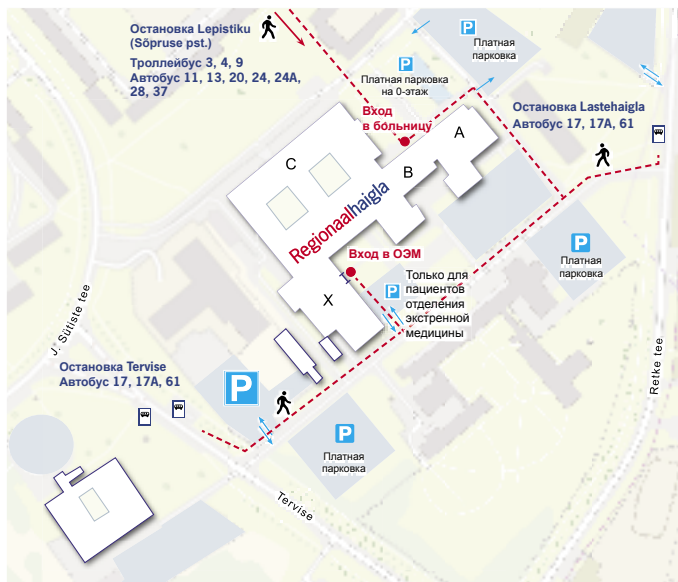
Остановка Lepistiku (Sõpruse pst.)
Троллейбус 3, 4, 9
Автобус 11, 13, 20, 24, 24A, 28, 37

P
Платная парковка

P
Платная парковка на 0-этаж

Вход в больницу

Остановка Lastehaigla
Автобус 17, 17A, 61

A
B
C

Regionaalhaigla

Вход в ОЭМ

P
Только для пациентов отделения экстренной медицины

P
Платная парковка

X

J. Sütiste tee

Остановка Tervise
Автобус 17, 17A, 61

P

P
Платная парковка

Tervise

Retke tee